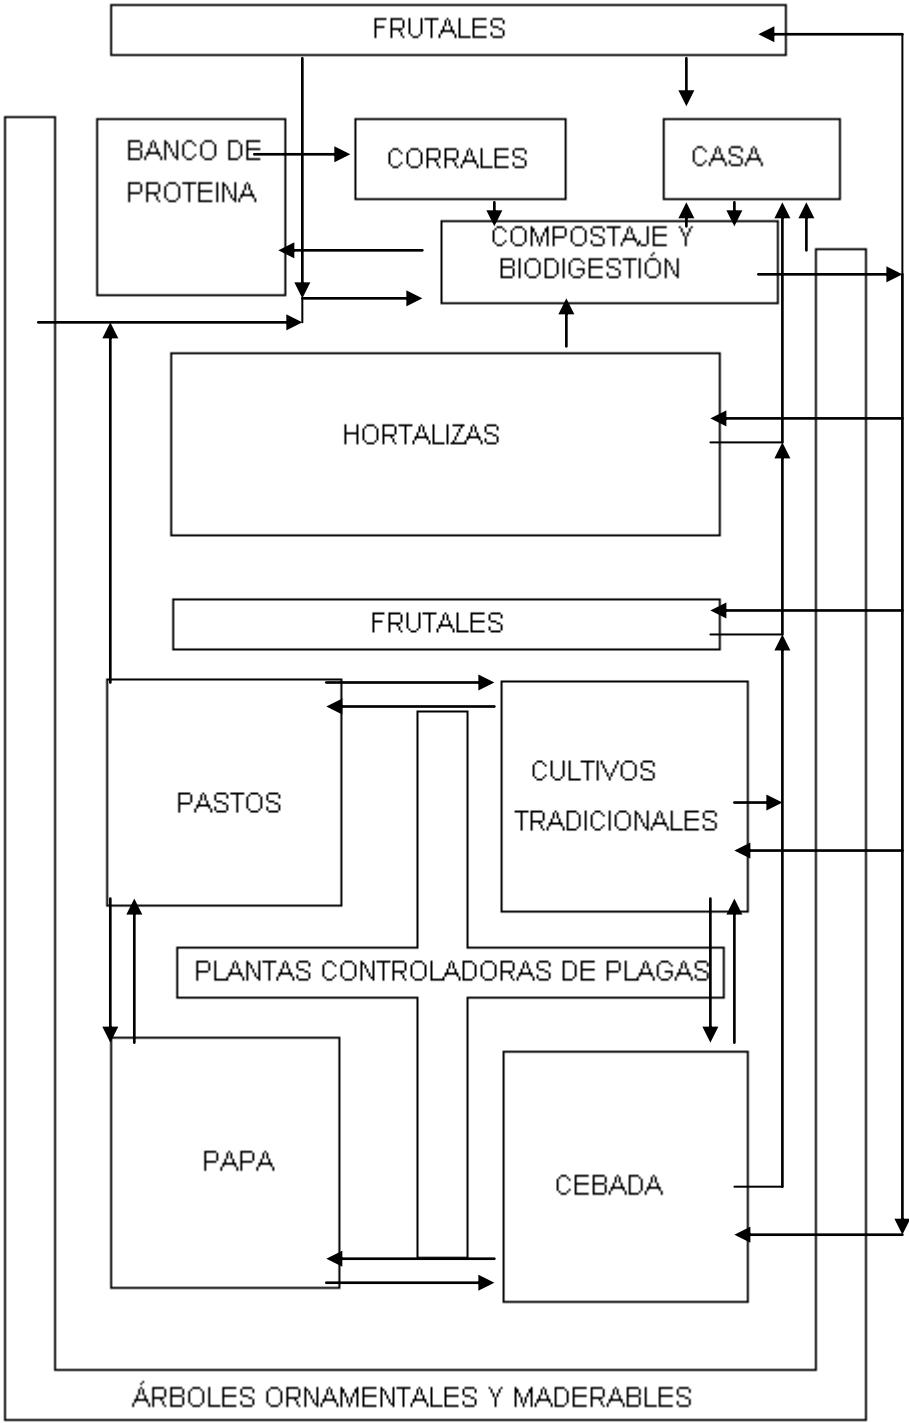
FRUTALES

BANCO DE PROTEINA

CORRALES

CASA

COMPOSTAJE Y BIODIGESTIÓN

HORTALIZAS

FRUTALES

PASTOS

CULTIVOS TRADICIONALES

PLANTAS CONTROLADORAS DE PLAGAS

PAPA

CEBADA

ÁRBOLES ORNAMENTALES Y MADERABLES